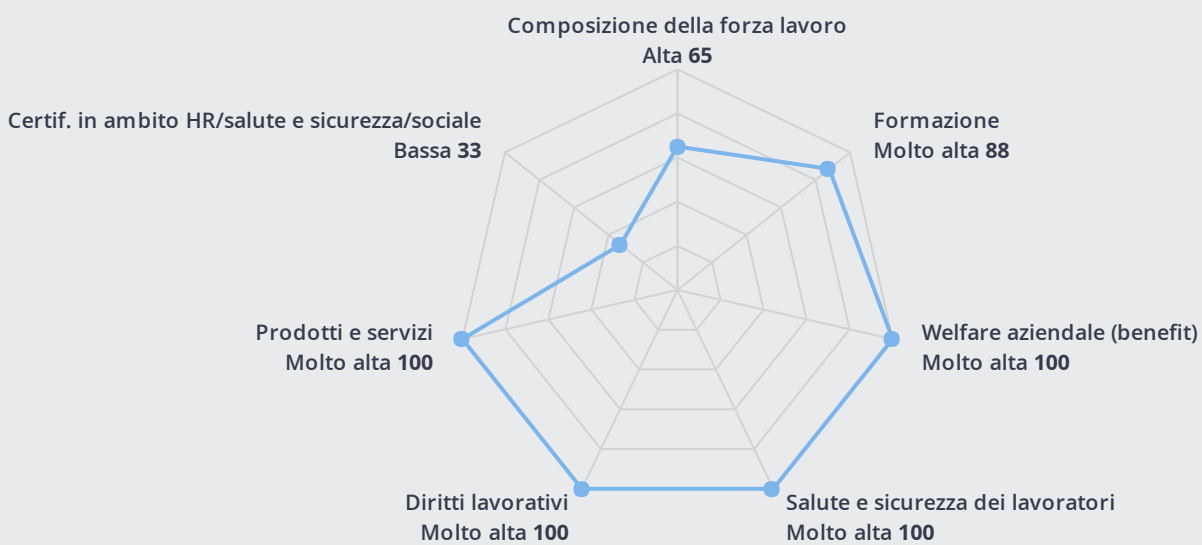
Composizione della forza lavoro
Alta **65**

Formazione
Molto alta **88**

Certif. in ambito HR/salute e sicurezza/sociale
Bassa **33**

Prodotti e servizi
Molto alta **100**

Welfare aziendale (benefit)
Molto alta **100**

Diritti lavorativi
Molto alta **100**

Salute e sicurezza dei lavoratori
Molto alta **100**